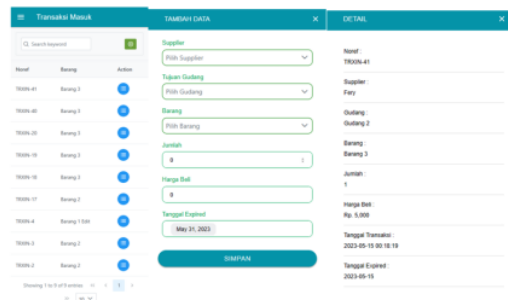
Transaksi Masuk

Search keyword

| Noref | Barang | Action |
|---|---|---|
| TRXIN-41 | Barang 3 | |
| TRXIN-40 | Barang 3 | |
| TRXIN-20 | Barang 3 | |
| TRXIN-19 | Barang 3 | |
| TRXIN-18 | Barang 3 | |
| TRXIN-17 | Barang 2 | |
| TRXIN-4 | Barang 1 Edit | |
| TRXIN-3 | Barang 2 | |
| TRXIN-2 | Barang 3 | |

Showing 1 to 9 of 9 entries 1

TAMBAH DATA ×

Supplier
Pilih Supplier

Tujuan Gudang
Pilih Gudang

Barang
Pilih Barang

Jumlah
0

Harga Beli
0

Tanggal Expired
May 31, 2023

SIMPAN

DETAIL ×

Noref :
TRXIN-41

Supplier :
Fery

Gudang :
Gudang 2

Barang :
Barang 3

Jumlah :
1

Harga Beli :
Rp. 5,000

Tanggal Transaksi :
2023-05-15 00:18:19

Tanggal Expired :
2023-05-15